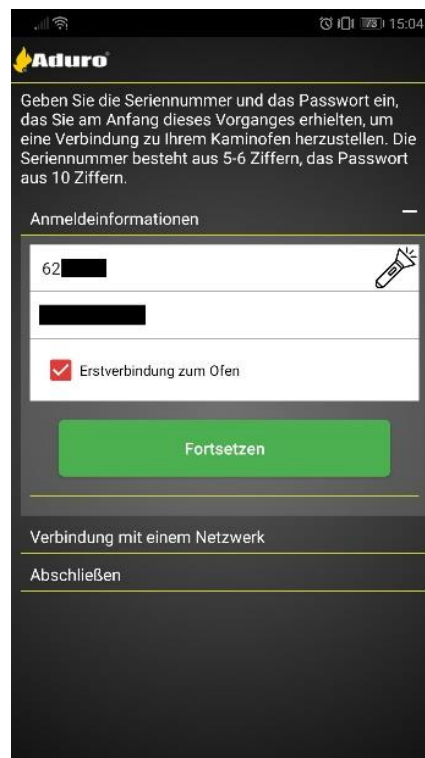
78 15:04

Aduro

Geben Sie die Seriennummer und das Passwort ein, das Sie am Anfang dieses Vorganges erhielten, um eine Verbindung zu Ihrem Kaminofen herzustellen. Die Seriennummer besteht aus 5-6 Ziffern, das Passwort aus 10 Ziffern.

Anmeldeinformationen

62

Erstverbindung zum Ofen

Fortsetzen

Verbindung mit einem Netzwerk

Abschließen